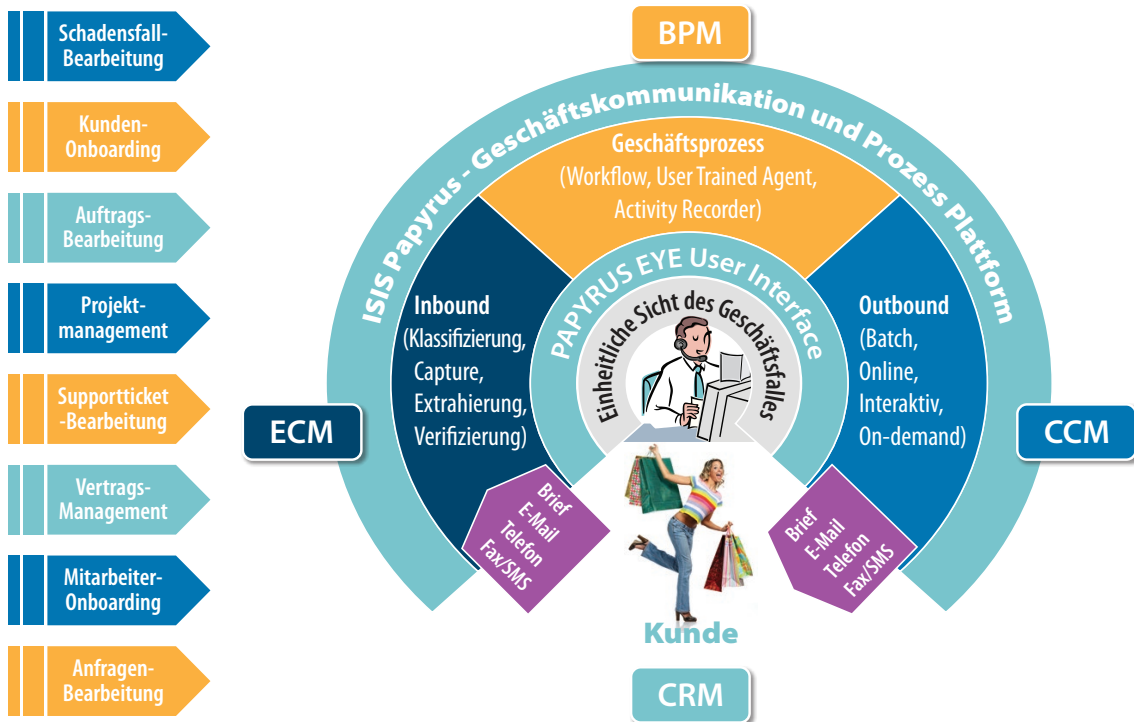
Schadensfall-Bearbeitung

Kunden-Onboarding

Auftrags-Bearbeitung

Projektmanagement

Supportticket-Bearbeitung

Vertrags-Management

Mitarbeiter-Onboarding

Anfragen-Bearbeitung

BPM

ISIS Papyrus - Geschäftskommunikation und Prozess Plattform

Geschäftsprozess
(Workflow, User Trained Agent, Activity Recorder)

PAPYRUS EYE User Interface

Einheitliche Sicht des Geschäftsfalles

Inbound
(Klassifizierung, Capture, Extrahierung, Verifizierung)

Outbound
(Batch, Online, Interaktiv, On-demand)

ECM

CCM

Brief
E-Mail
Telefon
Fax/SMS

Brief
E-Mail
Telefon
Fax/SMS

Kunde

CRM